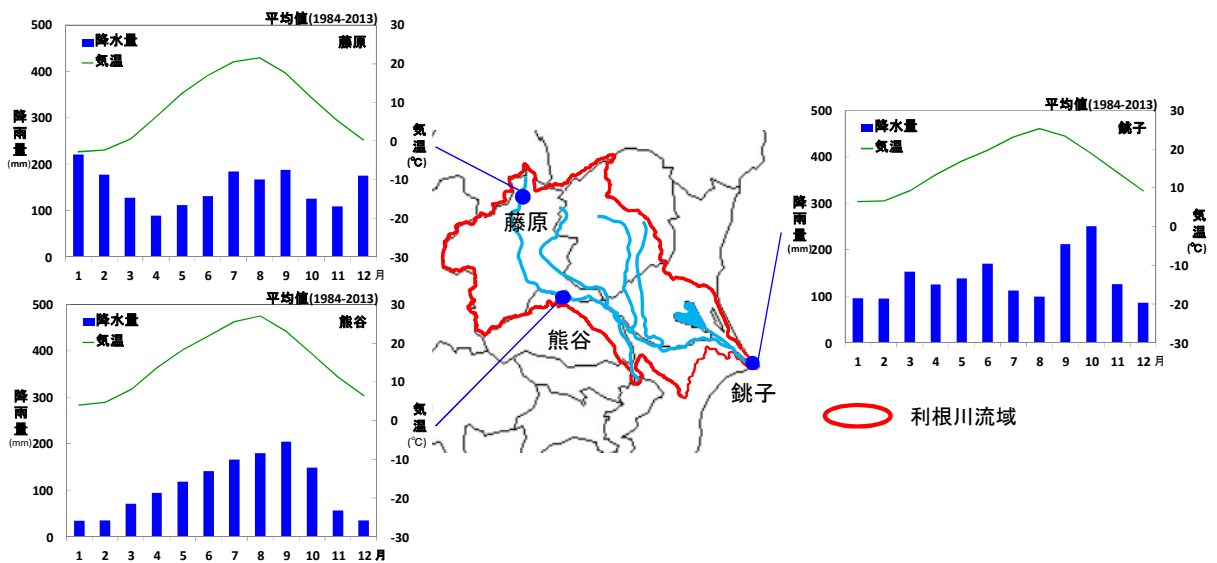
平均値(1984-2013)
藤原
降水量
気温
降雨量 (mm)
気温 (℃)
500
400
300
200
100
0
30
20
10
0
-10
-20
-30
1 2 3 4 5 6 7 8 9 10 11 12 月

平均値(1984-2013)
熊谷
降水量
気温
降雨量 (mm)
気温 (℃)
500
400
300
200
100
0
30
20
10
0
-10
-20
-30
1 2 3 4 5 6 7 8 9 10 11 12 月

藤原
熊谷
銚子

平均値(1984-2013)
銚子
降水量
気温
降雨量 (mm)
気温 (℃)
500
400
300
200
100
0
30
20
10
0
-10
-20
-30
1 2 3 4 5 6 7 8 9 10 11 12 月

利根川流域